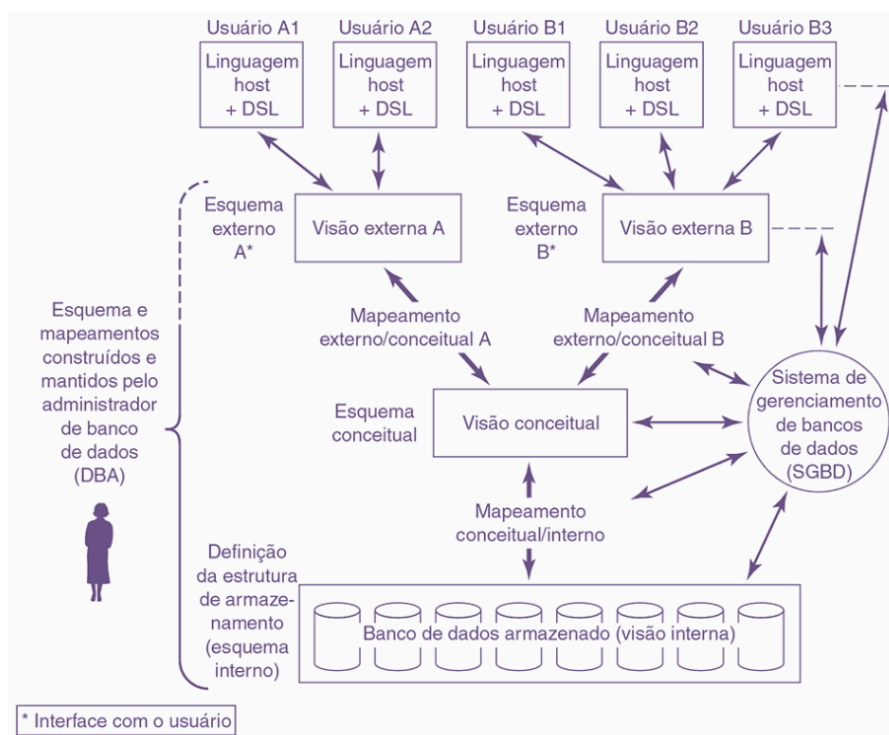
Usuário A1
Linguagem host + DSL

Usuário A2
Linguagem host + DSL

Usuário B1
Linguagem host + DSL

Usuário B2
Linguagem host + DSL

Usuário B3
Linguagem host + DSL

Esquema externo A*

Visão externa A

Esquema externo B*

Visão externa B

Esquema e mapeamentos construídos e mantidos pelo administrador de banco de dados (DBA)

Mapeamento externo/conceitual A

Mapeamento externo/conceitual B

Sistema de gerenciamento de bancos de dados (SGBD)

Esquema conceitual

Visão conceitual

Mapeamento conceitual/interno

Definição da estrutura de armazenamento (esquema interno)

Banco de dados armazenado (visão interna)

* Interface com o usuário